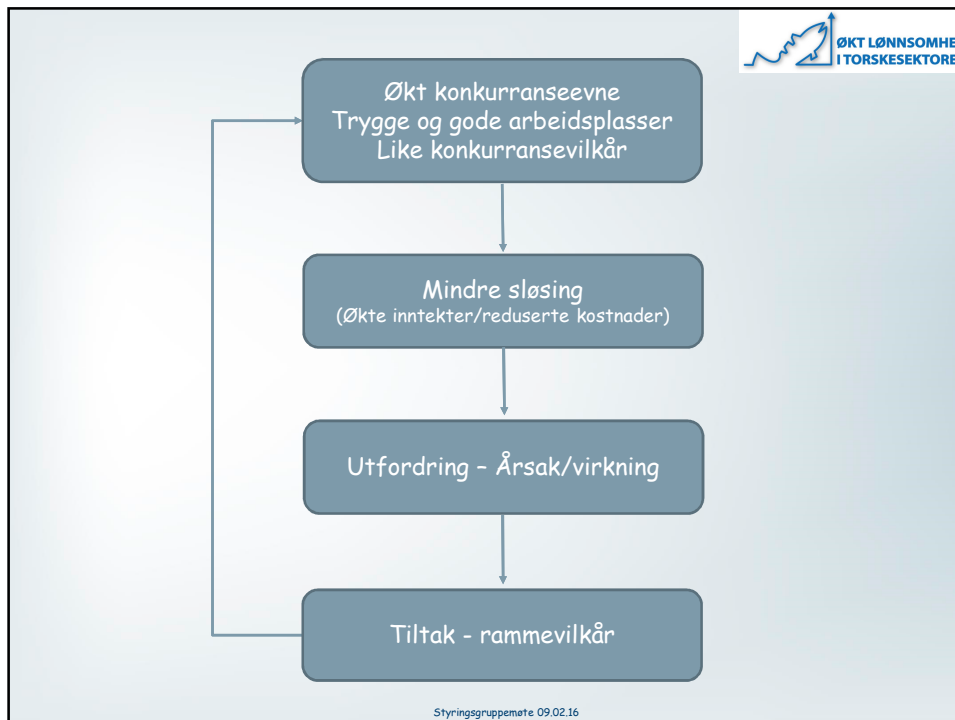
ØKT LØNNSOMHE
I TORSKESEKTORE

Økt konkurranseevne
Trygge og gode arbeidsplasser
Like konkurransevilkår

Mindre sløsing
(Økte inntekter/reduserte kostnader)

Utfordring – Årsak/virkning

Tiltak - rammevilkår

Styringsgruppemøte 09.02.16